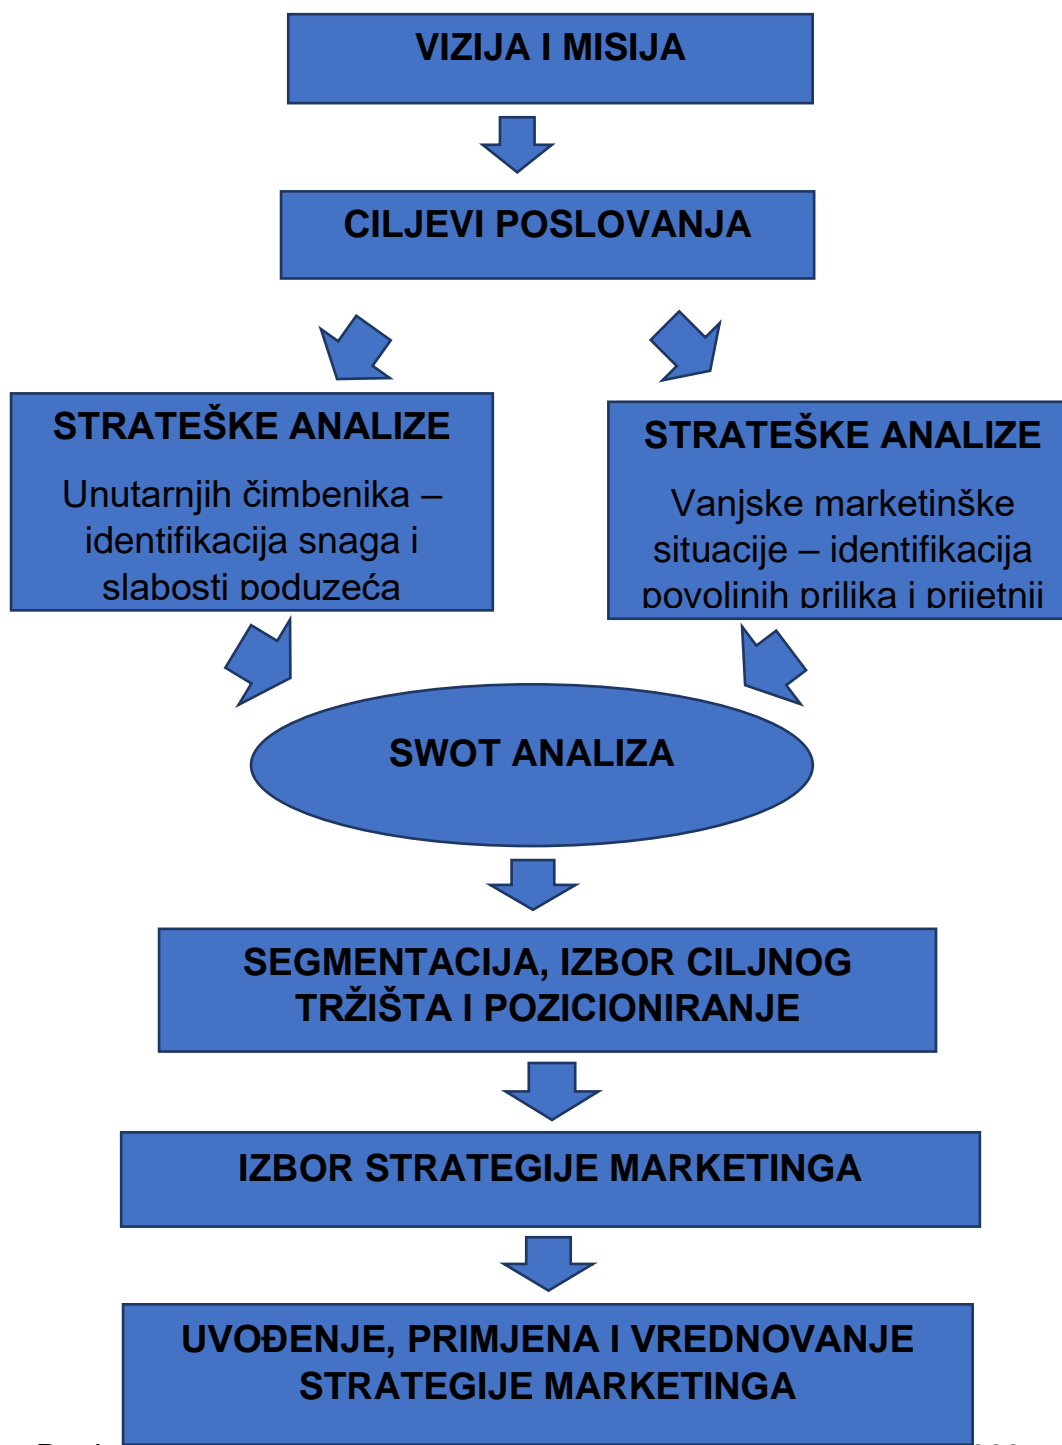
VIZIJA I MISIJA

CILJEVI POSLOVANJA

STRATEŠKE ANALIZE

Unutarnjih čimbenika – identifikacija snaga i slabosti poduzeća

STRATEŠKE ANALIZE

Vanjske marketinške situacije – identifikacija povoljnih prilika i prijetnji

SWOT ANALIZA

SEGMENTACIJA, IZBOR CILJNOG TRŽIŠTA I POZICIONIRANJE

IZBOR STRATEGIJE MARKETINGA

UVOĐENJE, PRIMJENA I VREDNOVANJE STRATEGIJE MARKETINGA